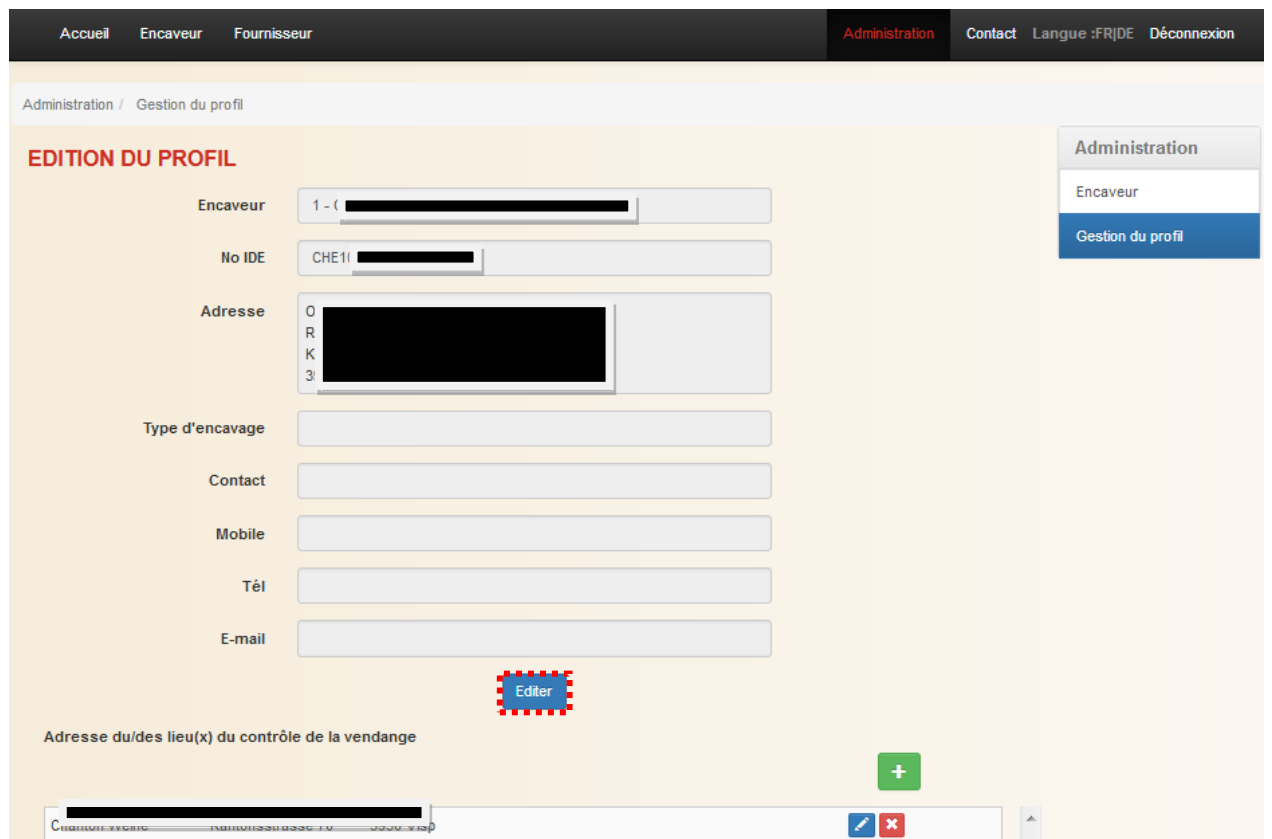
Accueil Encaveur Fournisseur Administration Contact Langue :FR|DE Déconnexion

Administration / Gestion du profil

EDITION DU PROFIL

Encaveur 1 - ( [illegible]

No IDE CHE1( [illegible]

Adresse
O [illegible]
R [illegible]
K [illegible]
3 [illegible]

Type d'encavage

Contact

Mobile

Tél

E-mail

Editer

Adresse du/des lieu(x) du contrôle de la vendange

+

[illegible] Kantonsstrasse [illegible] 3930 Visp

Administration
Encaveur
Gestion du profil